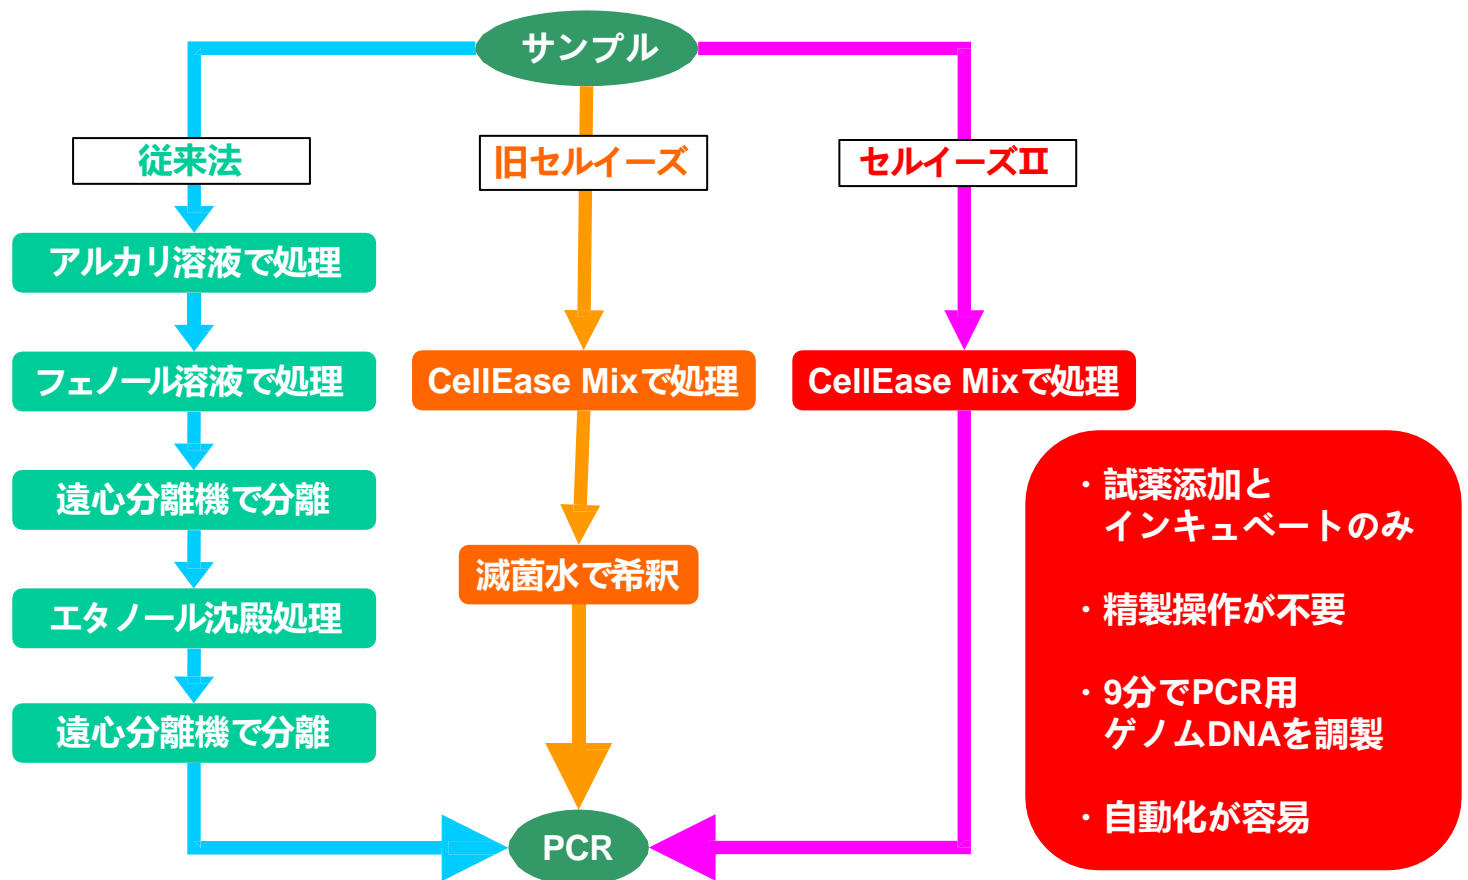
サンプル

従来法

アルカリ溶液で処理

フェノール溶液で処理

遠心分離機で分離

エタノール沈殿処理

遠心分離機で分離

旧セルイーズ

CellEase Mixで処理

滅菌水で希釈

セルイーズII

CellEase Mixで処理

・試薬添加とインキュベートのみ

・精製操作が不要

・9分でPCR用ゲノムDNAを調製

・自動化が容易

PCR